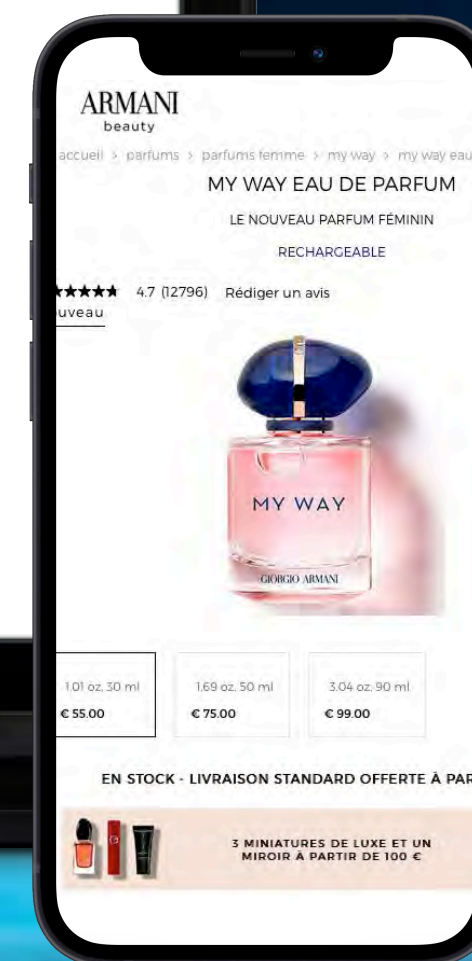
ARMANI
beauty

accueil > parfums > parfums femme > my way > my way eau

MY WAY EAU DE PARFUM

LE NOUVEAU PARFUM FÉMININ

RECHARGEABLE

★★★★★ 4.7 (12796) Rédiger un avis

uveau

MY WAY

GIORGIO ARMANI

1.01 oz. 30 ml
€ 55.00

1.69 oz. 50 ml
€ 75.00

3.04 oz. 90 ml
€ 99.00

EN STOCK - LIVRAISON STANDARD OFFERTE À PAR

3 MINIATURES DE LUXE ET UN MIROIR À PARTIR DE 100 €